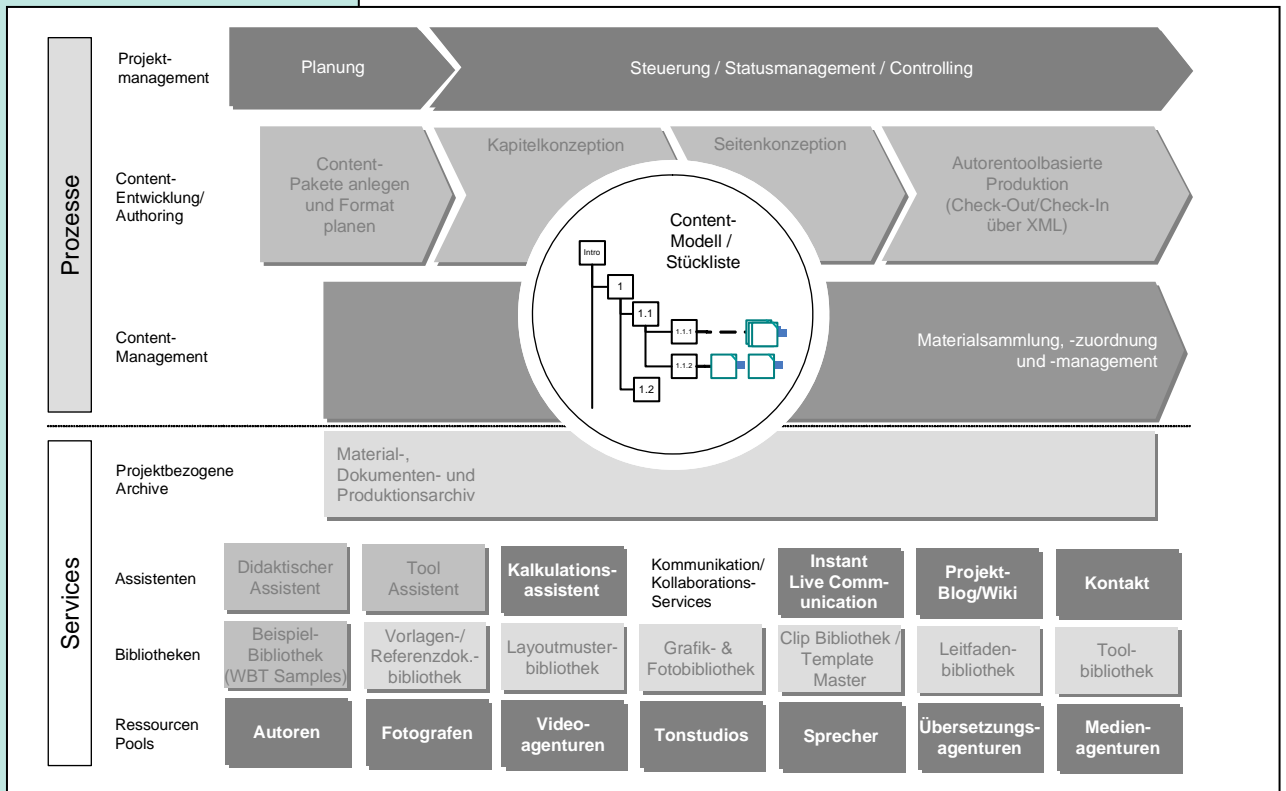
Prozesse

Projektmanagement

Planung

Steuerung / Statusmanagement / Controlling

Content-Entwicklung/ Authoring

Content-Pakete anlegen und Format planen

Kapitelkonzeption

Seitenkonzeption

Autorentoolbasierte Produktion (Check-Out/Check-In über XML)

Content-Modell / Stückliste

Intro

1

1.1

1.1.1

1.1.2

1.2

Content-Management

Materialsammlung, -zuordnung und -management

Services

Projektbezogene Archive

Material-, Dokumenten- und Produktionsarchiv

Assistenten

Didaktischer Assistent

Tool Assistent

Kalkulationsassistent

Kommunikation/ Kollaborations-Services

Instant Live Communication

Projekt-Blog/Wiki

Kontakt

Bibliotheken

Beispiel-Bibliothek (WBT Samples)

Vorlagen-/ Referenzdok.-bibliothek

Layoutmusterbibliothek

Grafik- & Fotobibliothek

Clip Bibliothek / Template Master

Leitfadenbibliothek

Toolbibliothek

Ressourcen Pools

Autoren

Fotografen

Videoagenturen

Tonstudios

Sprecher

Übersetzungsagenturen

Medienagenturen